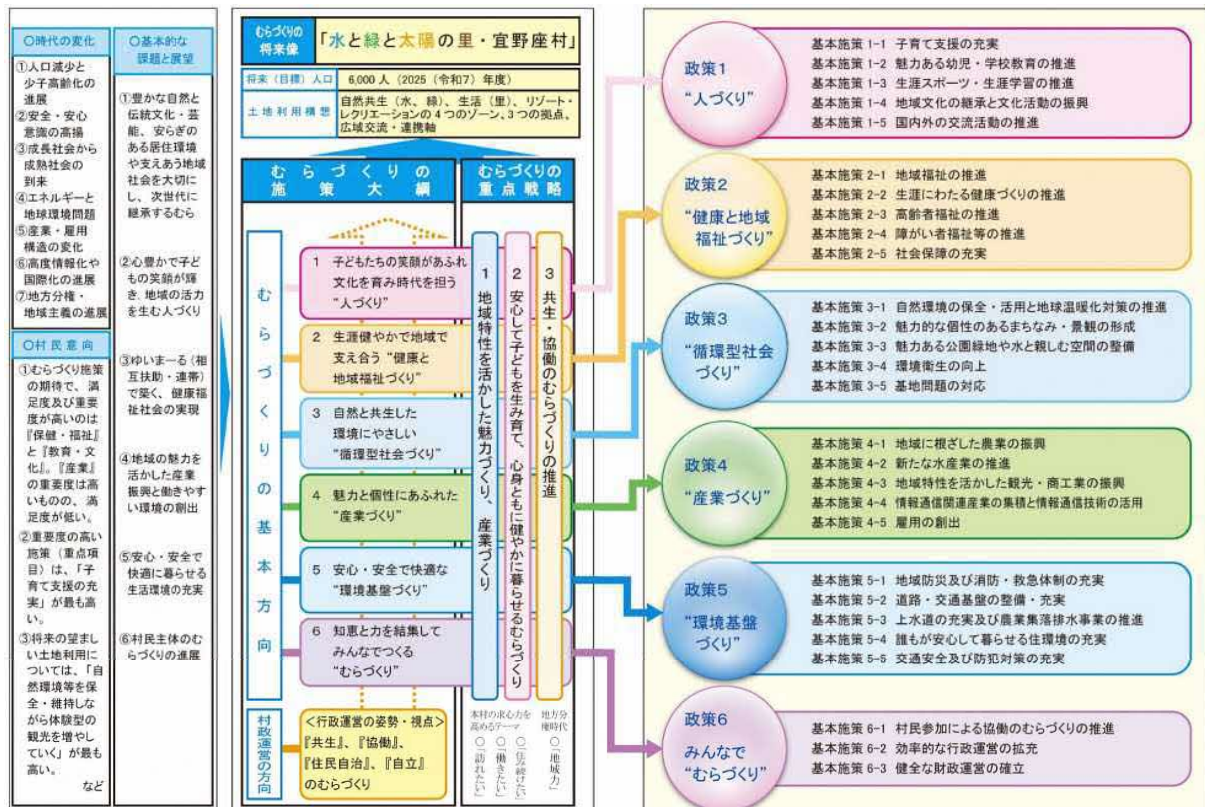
○時代の変化

①人口減少と少子高齢化の進展
②安全・安心意識の高揚
③成長社会から成熟社会の到来
④エネルギーと地球環境問題
⑤産業・雇用構造の変化
⑥高度情報化や国際化の進展
⑦地方分権・地域主義の進展

○村民意向

①むらづくり施策の期待で、満足度及び重要度が高いのは『保健・福祉』と『教育・文化』。『産業』の重要度は高いものの、満足度が低い。
②重要度の高い施策（重点項目）は、「子育て支援の充実」が最も高い。
③将来の望ましい土地利用については、「自然環境等を保全・維持しながら体験型の観光を増やしていく」が最も高い。
など

○基本的な課題と展望

①豊かな自然と伝統文化・芸能、安らぎのある居住環境や支えあう地域社会を大切にし、次世代に継承するむら
②心豊かで子どもの笑顔が輝き、地域の活力を生む人づくり
③ゆいまーる（相互扶助・連帯）で築く、健康福祉社会の実現
④地域の魅力を活かした産業振興と働きやすい環境の創出
⑤安心・安全で快適に暮らせる生活環境の充実
⑥村民主体のむらづくりの進展

むらづくりの将来像　「水と緑と太陽の里・宜野座村」

将来（目標）人口　6,000人（2025（令和7）年度）

土地利用構想　自然共生（水、緑）、生活（里）、リゾート・レクリエーションの4つのゾーン、3つの拠点、広域交流・連携軸

むらづくりの施策大綱

むらづくりの基本方向

1　子どもたちの笑顔があふれ文化を育み時代を担う“人づくり”
2　生涯健やかで地域で支え合う“健康と地域福祉づくり”
3　自然と共生した環境にやさしい“循環型社会づくり”
4　魅力と個性にあふれた“産業づくり”
5　安心・安全で快適な“環境基盤づくり”
6　知恵と力を結集してみんなでつくる“むらづくり”

村政運営の方向　<行政運営の姿勢・視点>『共生』、『協働』、『住民自治』、『自立』のむらづくり

むらづくりの重点戦略

1　地域特性を活かした魅力づくり、産業づくり
2　安心して子どもを生み育て、心身ともに健やかに暮らせるむらづくり
3　共生・協働のむらづくりの推進

本村の求心力を高めるテーマ　○「訪れたい」　○「働きたい」　○「住み続けたい」
地方分権時代　○「地域力」

政策1　“人づくり”
基本施策 1-1　子育て支援の充実
基本施策 1-2　魅力ある幼児・学校教育の推進
基本施策 1-3　生涯スポーツ・生涯学習の推進
基本施策 1-4　地域文化の継承と文化活動の振興
基本施策 1-5　国内外の交流活動の推進

政策2　“健康と地域福祉づくり”
基本施策 2-1　地域福祉の推進
基本施策 2-2　生涯にわたる健康づくりの推進
基本施策 2-3　高齢者福祉の推進
基本施策 2-4　障がい者福祉等の推進
基本施策 2-5　社会保障の充実

政策3　“循環型社会づくり”
基本施策 3-1　自然環境の保全・活用と地球温暖化対策の推進
基本施策 3-2　魅力的な個性のあるまちなみ・景観の形成
基本施策 3-3　魅力ある公園緑地や水と親しむ空間の整備
基本施策 3-4　環境衛生の向上
基本施策 3-5　基地問題の対応

政策4　“産業づくり”
基本施策 4-1　地域に根ざした農業の振興
基本施策 4-2　新たな水産業の推進
基本施策 4-3　地域特性を活かした観光・商工業の振興
基本施策 4-4　情報通信関連産業の集積と情報通信技術の活用
基本施策 4-5　雇用の創出

政策5　“環境基盤づくり”
基本施策 5-1　地域防災及び消防・救急体制の充実
基本施策 5-2　道路・交通基盤の整備・充実
基本施策 5-3　上水道の充実及び農業集落排水事業の推進
基本施策 5-4　誰もが安心して暮らせる住環境の充実
基本施策 5-5　交通安全及び防犯対策の充実

政策6　みんなで“むらづくり”
基本施策 6-1　村民参加による協働のむらづくりの推進
基本施策 6-2　効率的な行政運営の拡充
基本施策 6-3　健全な財政運営の確立